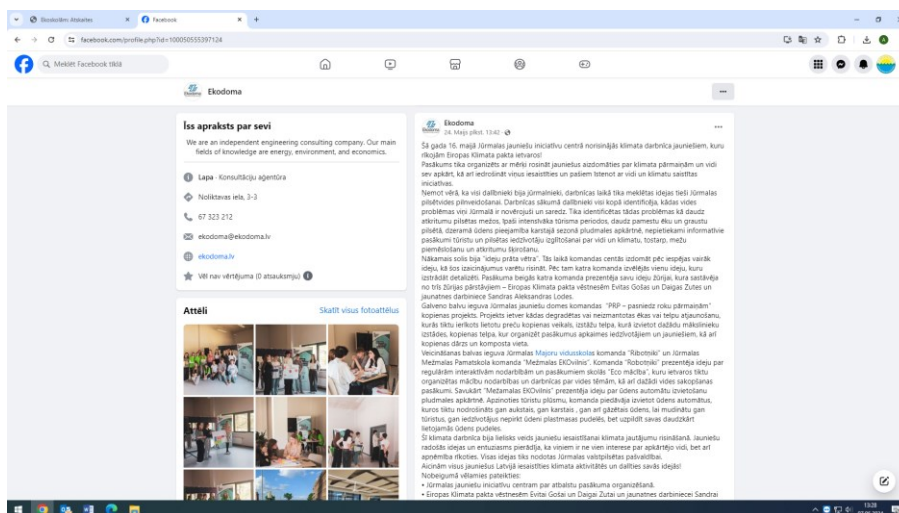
Ekoskolām ilgtspējas × Facebook × +

facebook.com/profile.php?id=100050555397124

Meklēt Facebook tīklā

Ekodoma

Īss apraksts par sevi

We are an independent engineering consulting company. Our main fields of knowledge are energy, environment, and economics.

Lapa · Konsultāciju aģentūra

Noliktavas iela, 3-3

67 323 212

ekodoma@ekodoma.lv

ekodoma.lv

Vēl nav vērtējuma (0 atsauksmju)

Attēli

Skatīt visus fotoattēlus

Ekodoma
24. Maijs plkst. 13:42 ·

Šā gada 16. maijā Jūrmalas jauniešu iniciatīvu centrā norisinājās klimata darbnīca jauniešiem, kuru rīkojām Eiropas Klimata pakta ietvaros!
Pasākums tika organizēts ar mērķi rosināt jauniešus aizdomāties par klimata pārmaiņām un vidi sev apkārt, kā arī iedrošināt viņus iesaistīties un pašiem īstenot ar vidi un klimatu saistītas iniciatīvas.
Ņemot vērā, ka visi dalībnieki bija jūrmalnieki, darbnīcas laikā tika meklētas idejas tieši Jūrmalas pilsētvides pilnveidošanai. Darbnīcas sākumā dalībnieki visi kopā identificēja, kādas vides problēmas viņi Jūrmalā ir novērojuši un saredz. Tika identificētas tādas problēmas kā daudz atkritumu pilsētas mežos, īpaši intensīvāka tūrisma periodos, daudz pamestu ēku un graustu pilsētā, dzeramā ūdens pieejamība karstajā sezonā pludmales apkārtnē, nepietiekami informatīvie pasākumi tūristu un pilsētas iedzīvotāju izglītošanai par vidi un klimatu, tostarp, mežu piemēslošanu un atkritumu šķirošanu.
Nākamais solis bija "ideju prāta vētra". Tās laikā komandas centās izdomāt pēc iespējas vairāk ideju, kā šīs izaicinājumus varētu risināt. Pēc tam katra komanda izvēlējās vienu ideju, kuru izstrādāt detalizēti. Pasākuma beigās katra komanda prezentēja savu ideju žūrijai, kura sastāvēja no trīs žūrijas pārstāvjiem – Eiropas Klimata pakta vēstnesēm Evitas Gošas un Daigas Zutes un jaunatnes darbinieces Sandras Aleksandras Lodes.
Galveno balvu ieguva Jūrmalas jauniešu domes komandas "PRP – pasniedz roku pārmaiņām" kopienas projekts. Projekts ietver kādas degradētas vai neizmantotas ēkas vai telpu atjaunošanu, kurās tiktu ierīkots lietotu preču kopienas veikals, izstāžu telpa, kurā izvietot dažādu mākslinieku izstādes, kopienas telpa, kur organizēt pasākumus apkaimes iedzīvotājiem un jauniešiem, kā arī kopienas dārzs un komposta vieta.
Veicināšanas balvas ieguva Jūrmalas Majoru vidusskolas komanda "Ribotniki" un Jūrmalas Mežmalas Pamatskola komanda "Mežmalas EKOvilnis". Komanda "Robotniki" prezentēja ideju par regulāriem interaktīvām nodarbībām un pasākumiem skolās "Eco mācība", kuru ietvaros tiktu organizētas mācību nodarbības un darbnīcas par vides tēmām, kā arī dažādi vides sakopšanas pasākumi. Savukārt "Mežmalas EKOvilnis" prezentēja ideju par ūdens automātu izvietošanu pludmales apkārtnē. Apzinoties tūristu plūsmu, komanda piedāvāja izvietot ūdens automātus, kuros tiktu nodrošināts gan aukstais, gan karstais , gan arī gāzētais ūdens, lai mudinātu gan tūristus, gan iedzīvotājus nepirkt ūdeni plastmasas pudelēs, bet uzpildīt savas daudzkārt lietojamās ūdens pudeles.
Šī klimata darbnīca bija lielisks veids jauniešu iesaistīšanai klimata jautājumu risināšanā. Jaunieši radošās idejas un entuziasms pierādīja, ka viņiem ir ne vien interese par apkārtējo vidi, bet arī apņēmība rīkoties. Visas idejas tika nodotas Jūrmalas valstspilsētas pašvaldībai.
Aicinām visus jauniešus Latvijā iesaistīties klimata aktivitātēs un dalīties savās idejās!
Nobeigumā vēlamies pateikties:
• Jūrmalas jauniešu iniciatīvu centram par atbalstu pasākuma organizēšanā.
• Eiropas Klimata pakta vēstnesēm Evitai Gošai un Daigai Zutai un jaunatnes darbiniecei Sandrai